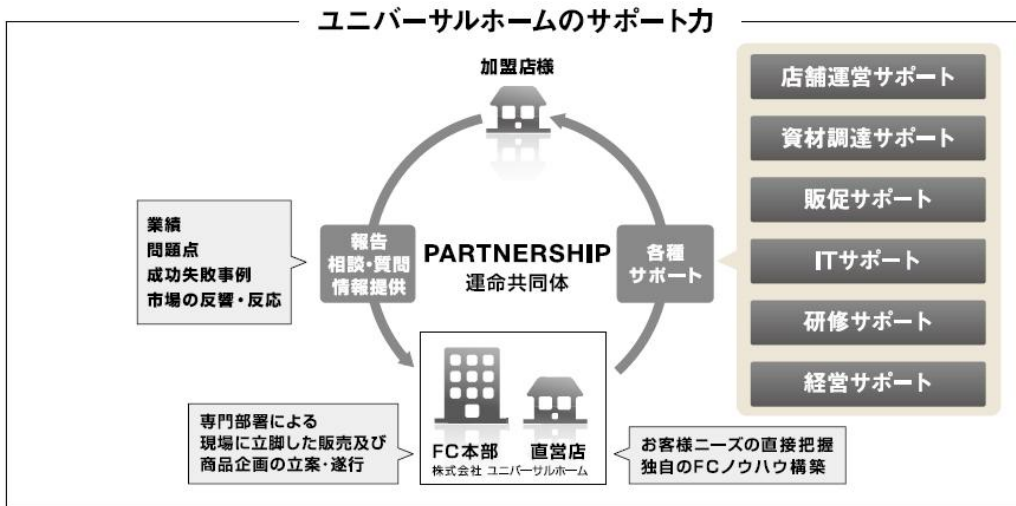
ユニバーサルホームのサポート力

加盟店様

業績
問題点
成功失敗事例
市場の反響・反応

報告
相談・質問
情報提供

PARTNERSHIP
運命共同体

各種
サポート

店舗運営サポート
資材調達サポート
販促サポート
ITサポート
研修サポート
経営サポート

専門部署による
現場に立脚した販売及び
商品企画の立案・遂行

FC本部
株式会社 ユニバーサルホーム

直営店

お客様ニーズの直接把握
独自のFCノウハウ構築